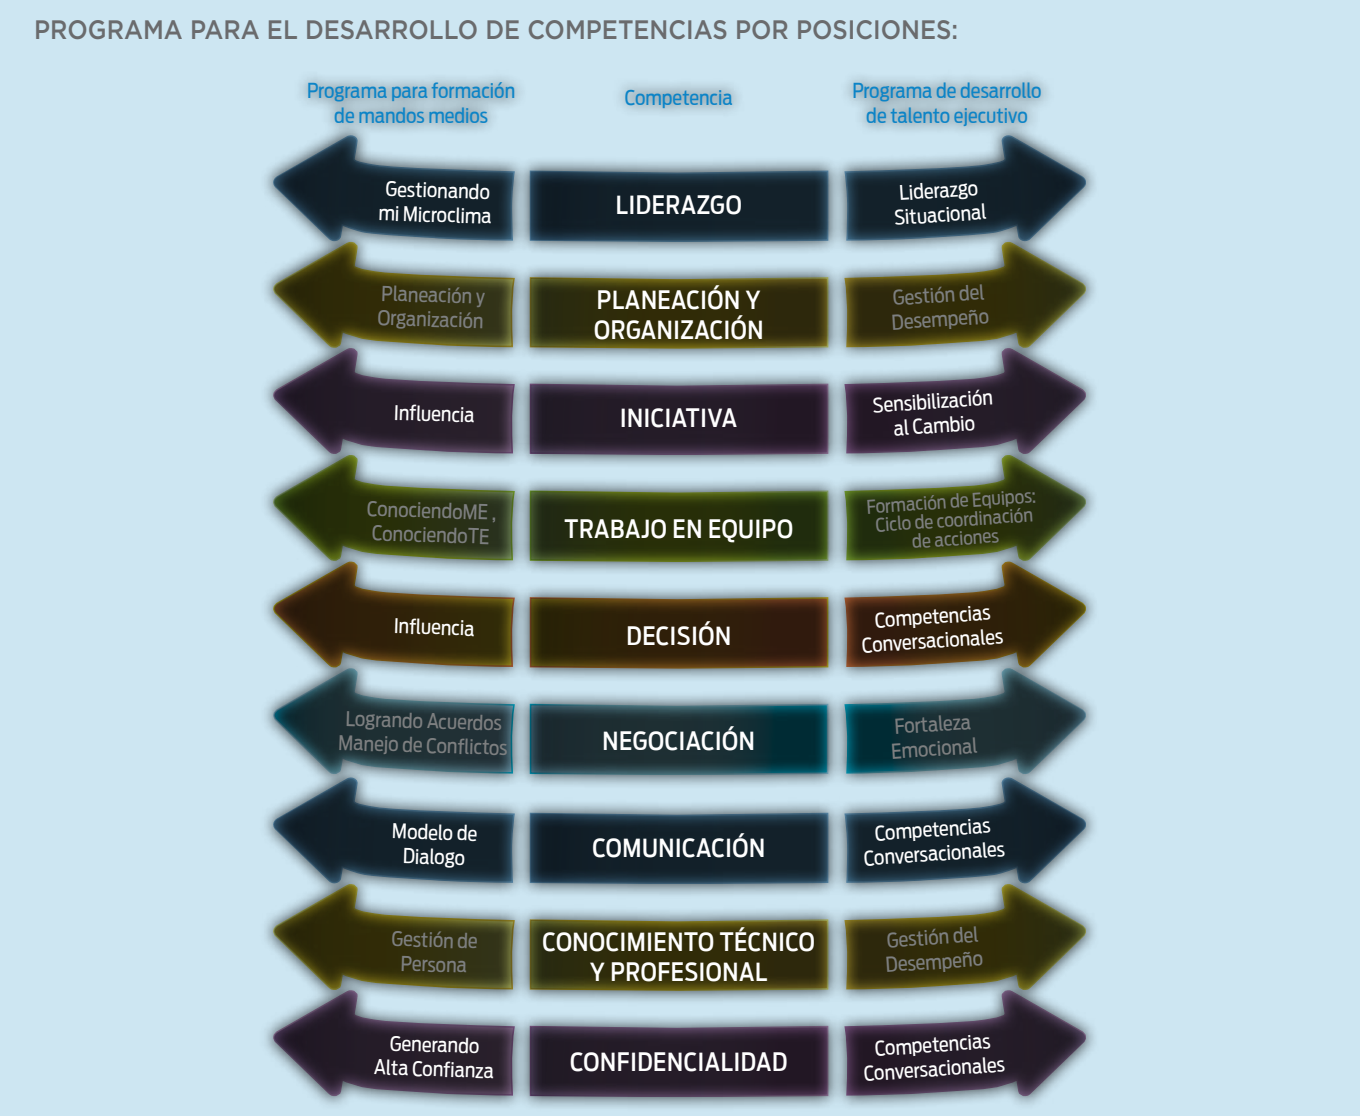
PROGRAMA PARA EL DESARROLLO DE COMPETENCIAS POR POSICIONES:

| Programa para formación de mandos medios | Competencia | Programa de desarrollo de talento ejecutivo |
|---|---|---|
| Gestionando mi Microclima | LIDERAZGO | Liderazgo Situacional |
| Planeación y Organización | PLANEACIÓN Y ORGANIZACIÓN | Gestión del Desempeño |
| Influencia | INICIATIVA | Sensibilización al Cambio |
| ConociendoME, ConociendoTE | TRABAJO EN EQUIPO | Formación de Equipos: Ciclo de coordinación de acciones |
| Influencia | DECISIÓN | Competencias Conversacionales |
| Logrando Acuerdos Manejo de Conflictos | NEGOCIACIÓN | Fortaleza Emocional |
| Modelo de Dialogo | COMUNICACIÓN | Competencias Conversacionales |
| Gestión de Persona | CONOCIMIENTO TÉCNICO Y PROFESIONAL | Gestión del Desempeño |
| Generando Alta Confianza | CONFIDENCIALIDAD | Competencias Conversacionales |